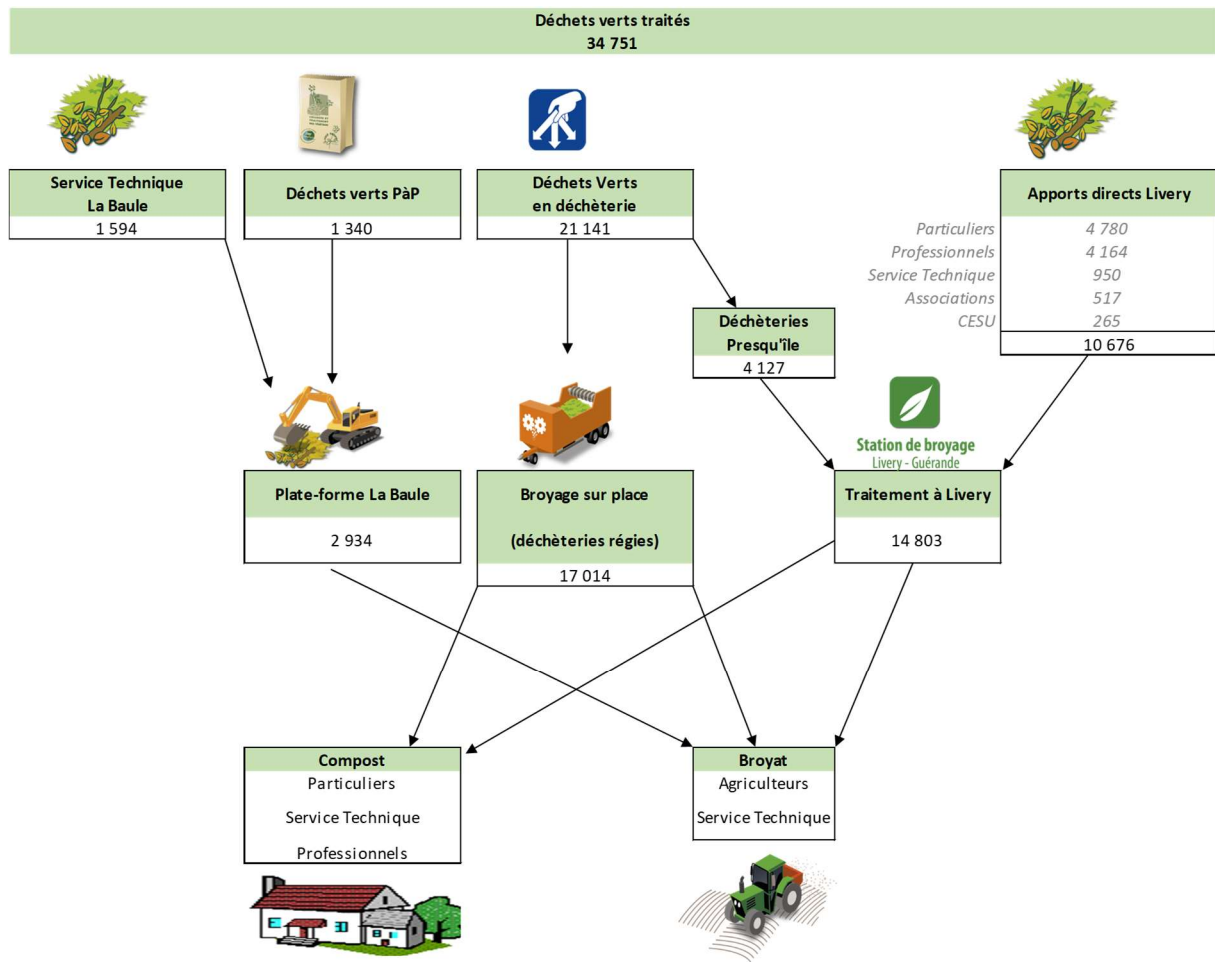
Déchets verts traités
34 751

Service Technique
La Baule
1 594

Déchets verts PàP
1 340

Déchets Verts
en déchèterie
21 141

Apports directs Livery

| | |
|---|---|
| Particuliers | 4 780 |
| Professionnels | 4 164 |
| Service Technique | 950 |
| Associations | 517 |
| CESU | 265 |
| | 10 676 |

Déchèteries
Presqu'île
4 127

Station de broyage
Livery - Guérande

Plate-forme La Baule
2 934

Broyage sur place
(déchèteries régies)
17 014

Traitement à Livery
14 803

Compost
Particuliers
Service Technique
Professionnels

Broyat
Agriculteurs
Service Technique